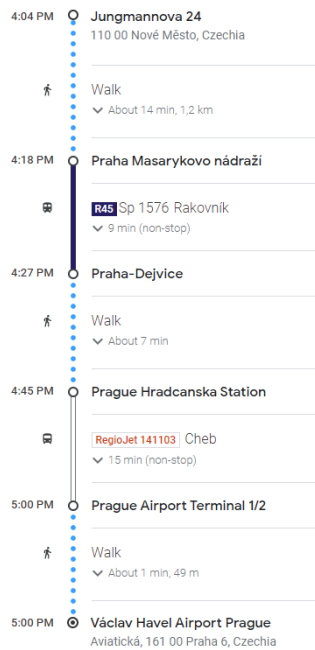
4:04 PM Jungmannova 24
110 00 Nové Město, Czechia

Walk
About 14 min, 1,2 km

4:18 PM Praha Masarykovo nádraží

R45 Sp 1576 Rakovník
9 min (non-stop)

4:27 PM Praha-Dejvice

Walk
About 7 min

4:45 PM Prague Hradcanska Station

RegioJet 141103 Cheb
15 min (non-stop)

5:00 PM Prague Airport Terminal 1/2

Walk
About 1 min, 49 m

5:00 PM Václav Havel Airport Prague
Aviatická, 161 00 Praha 6, Czechia